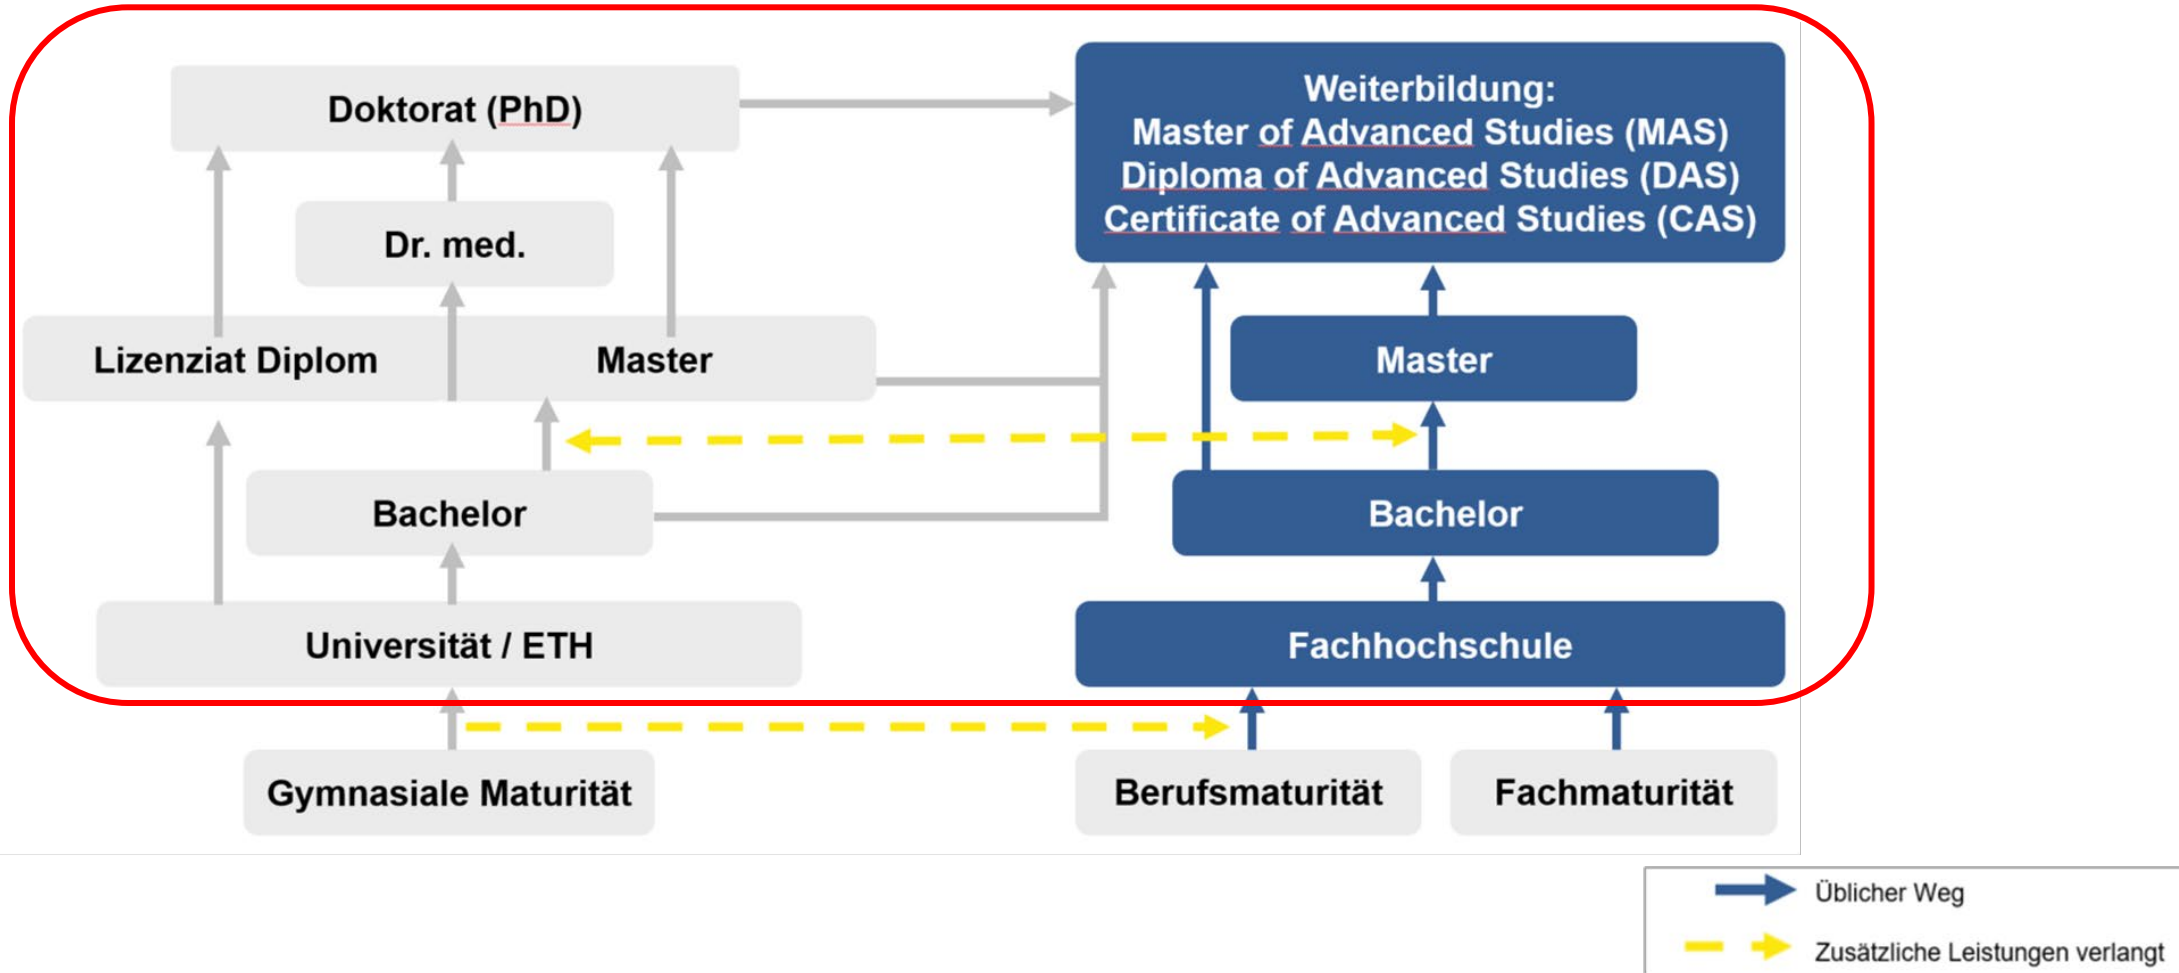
Doktorat (PhD)

Weiterbildung:
Master of Advanced Studies (MAS)
Diploma of Advanced Studies (DAS)
Certificate of Advanced Studies (CAS)

Dr. med.

Lizenziat Diplom

Master

Master

Bachelor

Bachelor

Universität / ETH

Fachhochschule

Gymnasiale Maturität

Berufsmaturität

Fachmaturität

Üblicher Weg

Zusätzliche Leistungen verlangt